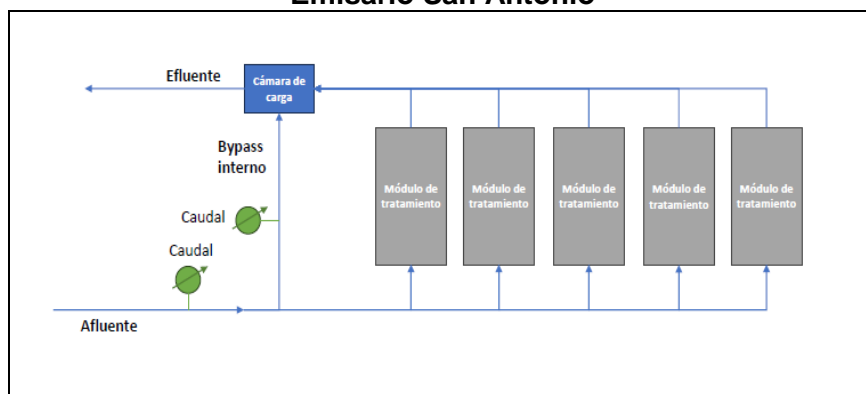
Emisario San Antonio

Efluente

Cámara de carga

Bypass interno

Caudal

Caudal

Módulo de tratamiento

Módulo de tratamiento

Módulo de tratamiento

Módulo de tratamiento

Módulo de tratamiento

Afluente